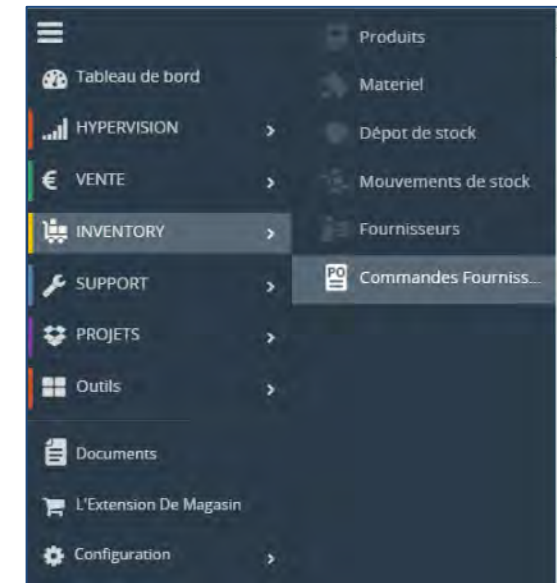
Tableau de bord
HYPERVISION
VENTE
INVENTORY
SUPPORT
PROJETS
Outils
Documents
L'Extension De Magasin
Configuration

Produits
Materiel
Dépot de stock
Mouvements de stock
Fournisseurs
PO Commandes Fourniss...